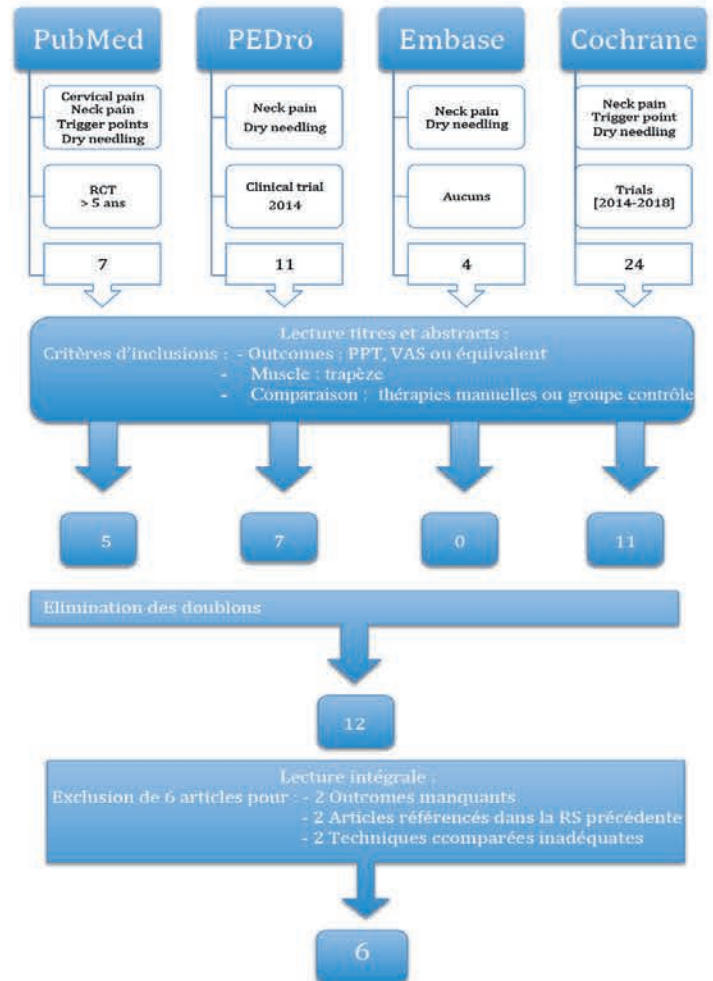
PubMed

Cervical pain
Neck pain
Trigger points
Dry needling

RCT
> 5 ans

7

PEDro

Neck pain
Dry needling

Clinical trial
2014

11

Embase

Neck pain
Dry needling

Aucuns

4

Cochrane

Neck pain
Trigger point
Dry needling

Trials
[2014-2018]

24

Lecture titres et abstracts :
Critères d'inclusions : - Outcomes : PPT, VAS ou équivalent
- Muscle : trapèze
- Comparaison : thérapies manuelles ou groupe contrôle

5

7

0

11

Elimination des doublons

12

Lecture intégrale :
Exclusion de 6 articles pour : - 2 Outcomes manquants
- 2 Articles référencés dans la RS précédente
- 2 Techniques ccomparées inadéquates

6